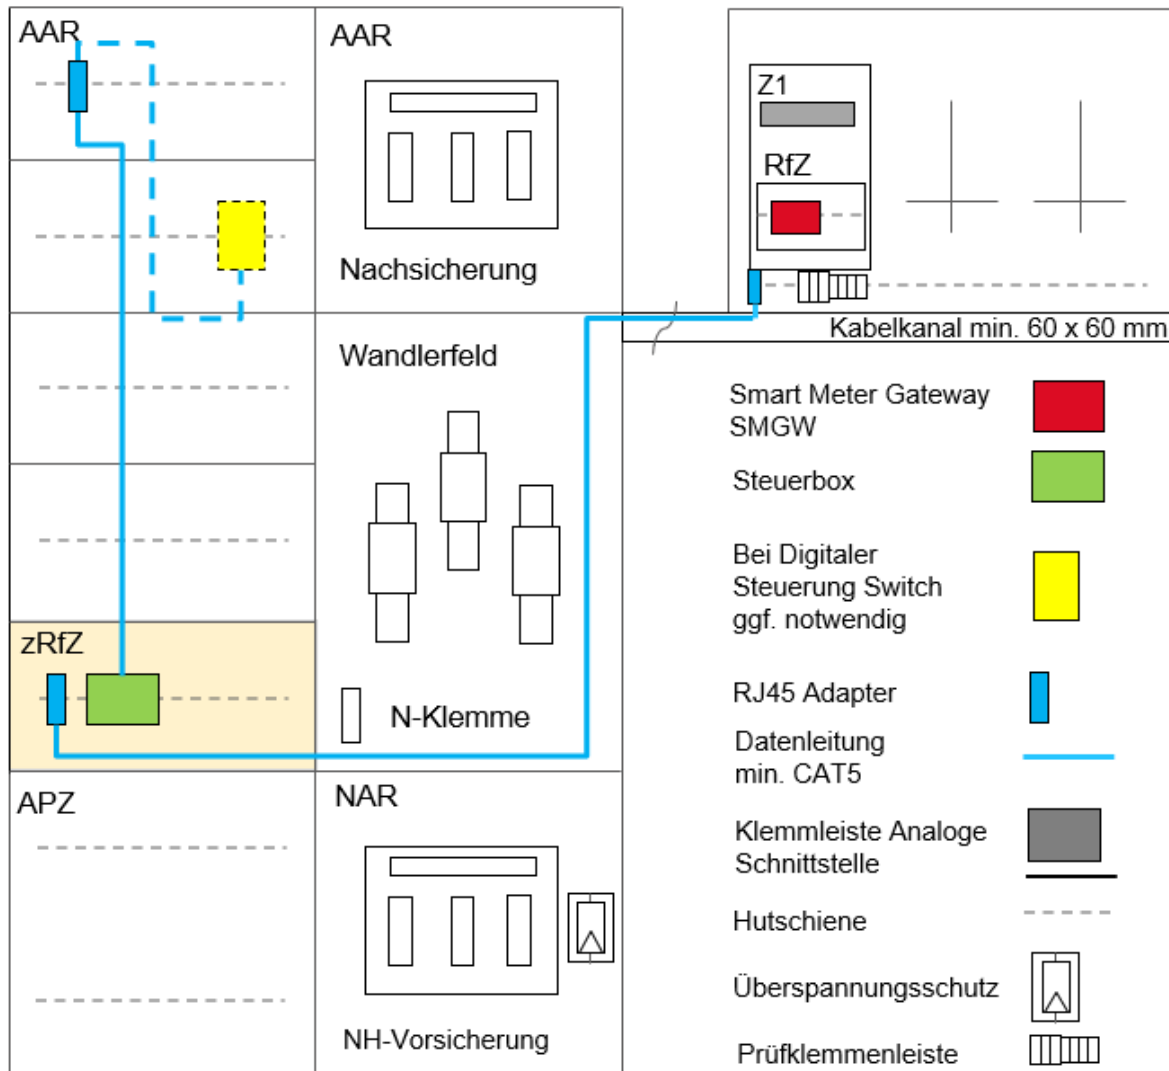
AAR

AAR

Nachsicherung

Z1

RfZ

Kabelkanal min. 60 x 60 mm

Wandlerfeld

Smart Meter Gateway SMGW

Steuerbox

Bei Digitaler Steuerung Switch ggf. notwendig

zRfZ

RJ45 Adapter

N-Klemme

Datenleitung min. CAT5

APZ

NAR

Klemmleiste Analoge Schnittstelle

Hutschiene

Überspannungsschutz

NH-Vorsicherung

Prüfklemmenleiste